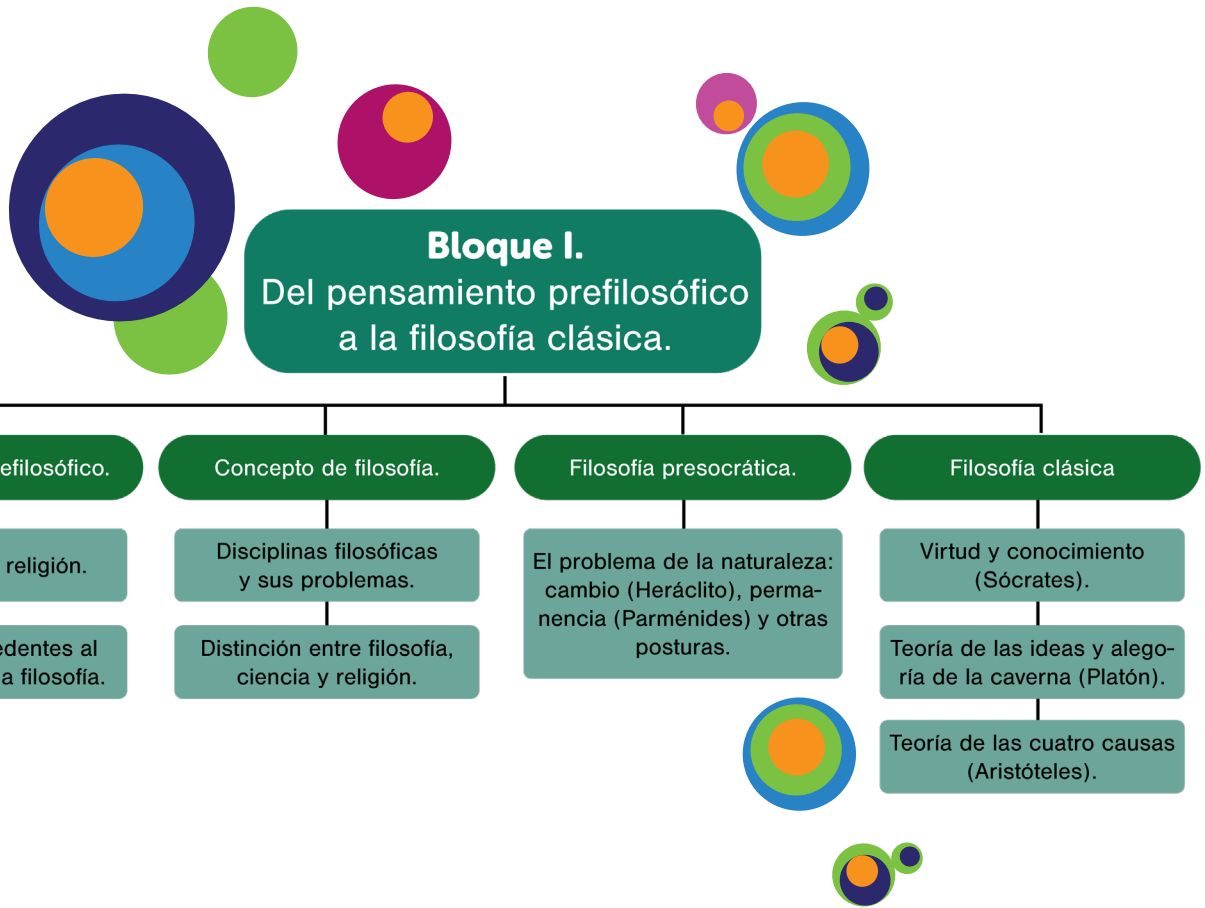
Bloque I.
Del pensamiento prefilosófico a la filosofía clásica.

efilosófico.

religión.

edentes al
a filosofía.

Concepto de filosofía.

Disciplinas filosóficas y sus problemas.

Distinción entre filosofía, ciencia y religión.

Filosofía presocrática.

El problema de la naturaleza: cambio (Heráclito), permanencia (Parménides) y otras posturas.

Filosofía clásica

Virtud y conocimiento (Sócrates).

Teoría de las ideas y alegoría de la caverna (Platón).

Teoría de las cuatro causas (Aristóteles).